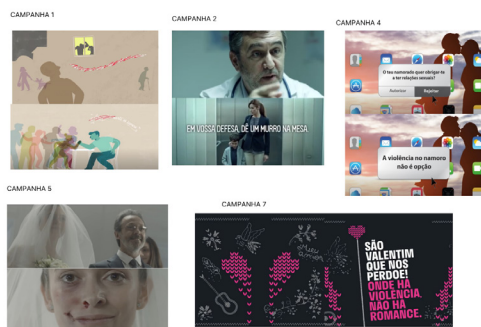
CAMPANHA 1

CAMPANHA 2

EM VOSSA DEFESA, DÊ UM MURRO NA MESA.

CAMPANHA 4

O teu namorado quer obrigar-te a ter relações sexuais?

Autorizar Rejeitar

A violência no namoro não é opção

CAMPANHA 5

CAMPANHA 7

SÃO VALENTIM QUE NOS PERDOE! ONDE HÁ VIOLÊNCIA, NÃO HÁ ROMANCE.